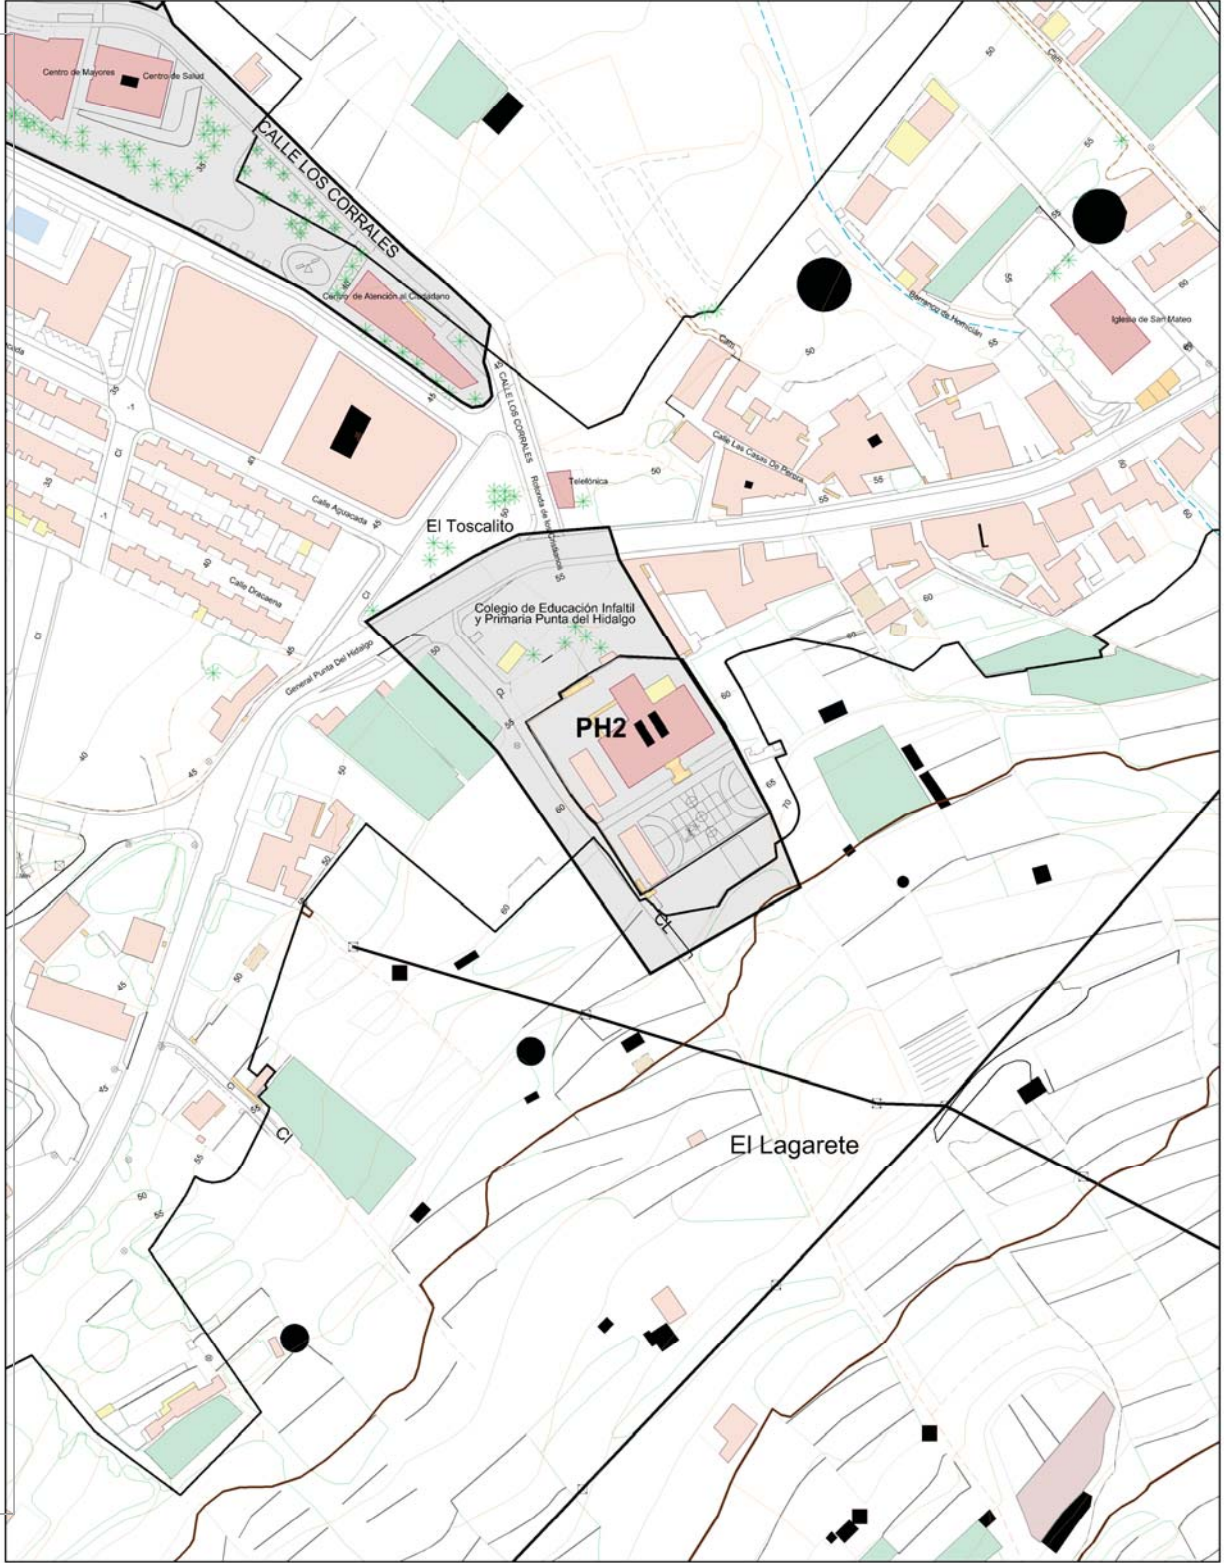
Centro de Mayores
Centro de Salud
CALLE LOS CORRALES
35
Centro de Atención al Ciudadano
45
CALLE LOS CORRALES
Rotonda de los Cristianos
35
-1
Cl
40
Calle Aguacada
35
-1
40
Calle Dracaena
45
El Toscalito
Telefónica
50
55
Colegio de Educación Infaltil y Primaria Punta del Hidalgo
50
Cl
55
PH2
60
65
70
General Punta Del Hidalgo
40
45
50
50
60
Cl
CL
60
50
45
45
55
Cl
55
50
55
El Lagarete
50
55
55
Cam
Barranco de Hornicón
55
50
Cam
Iglesia de San Mateo
Calle Las Casas De Piedra
50
55
55
60
60
60
50